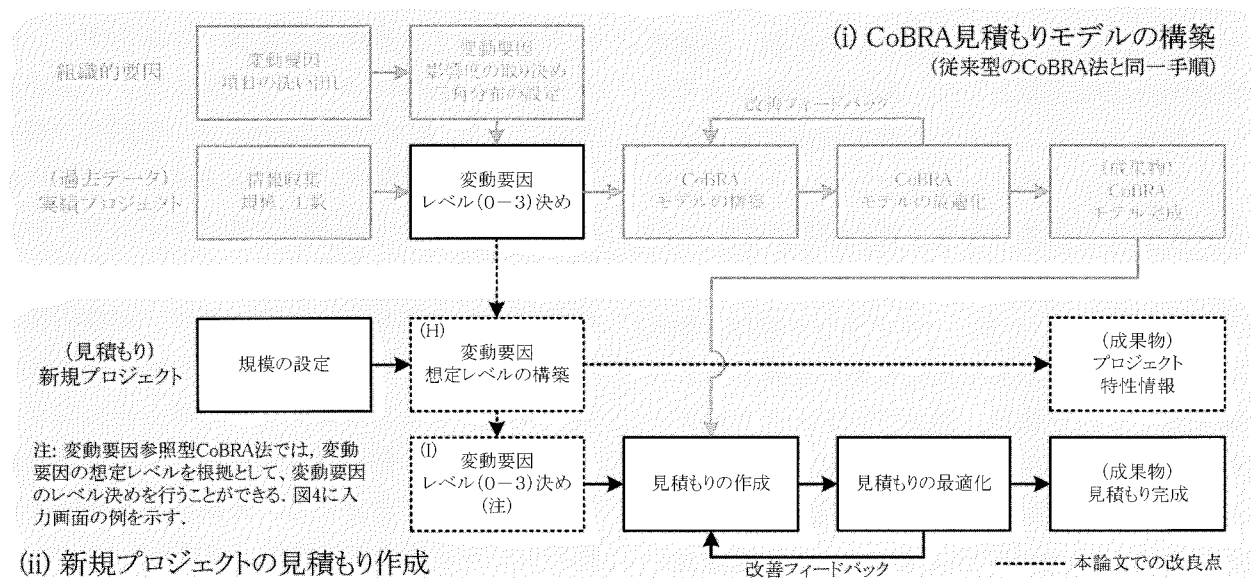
(i) CoBRA見積もりモデルの構築
(従来型のCoBRA法と同一手順)

組織的要因

変動要因
項目の洗い出し

変動要因
影響度の取り決め
三角分布の設定

改善フィードバック

(過去データ)
実績プロジェクト

情報収集
規模，工数

変動要因
レベル(0−3)決め

CoBRA
モデルの構築

CoBRA
モデルの最適化

(成果物)
CoBRA
モデル完成

(見積もり)
新規プロジェクト

規模の設定

(H)
変動要因
想定レベルの構築

(成果物)
プロジェクト
特性情報

注: 変動要因参照型CoBRA法では，変動要因の想定レベルを根拠として，変動要因のレベル決めを行うことができる．図4に入力画面の例を示す．

(I)
変動要因
レベル(0−3)決め
(注)

見積もりの作成

見積もりの最適化

(成果物)
見積もり完成

(ii) 新規プロジェクトの見積もり作成

改善フィードバック

本論文での改良点